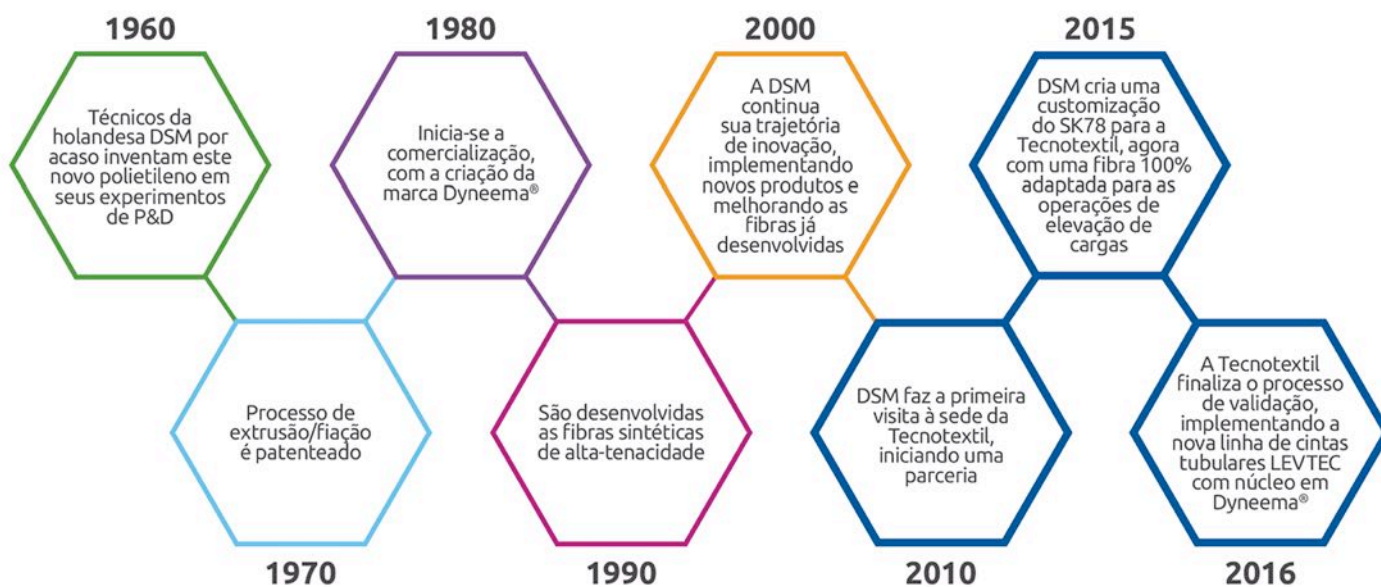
1960

Técnicos da holandesa DSM por acaso inventam este novo polietileno em seus experimentos de P&D

1970

Processo de extrusão/fiação é patenteado

1980

Inicia-se a comercialização, com a criação da marca Dyneema®

1990

São desenvolvidas as fibras sintéticas de alta-tenacidade

2000

A DSM continua sua trajetória de inovação, implementando novos produtos e melhorando as fibras já desenvolvidas

2010

DSM faz a primeira visita à sede da Tecnotextil, iniciando uma parceria

2015

DSM cria uma customização do SK78 para a Tecnotextil, agora com uma fibra 100% adaptada para as operações de elevação de cargas

2016

A Tecnotextil finaliza o processo de validação, implementando a nova linha de cintas tubulares LEVTEC com núcleo em Dyneema®